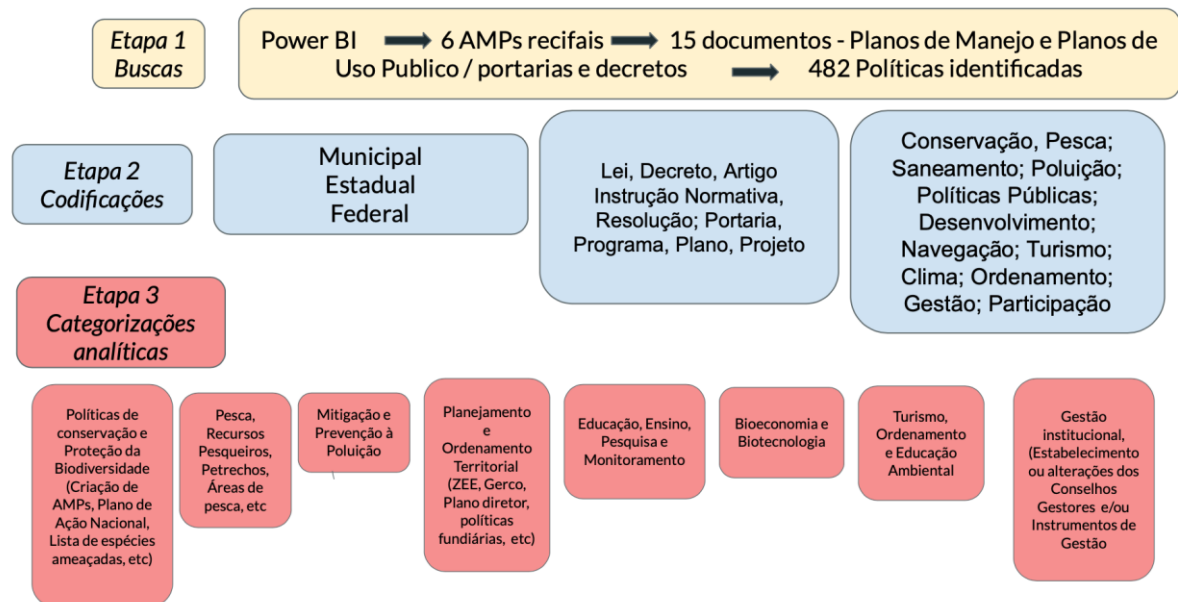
Etapa 1
Buscas

Power BI → 6 AMPs recifais → 15 documentos - Planos de Manejo e Planos de Uso Publico / portarias e decretos → 482 Políticas identificadas

Etapa 2
Codificações

Municipal
Estadual
Federal

Lei, Decreto, Artigo Instrução Normativa, Resolução; Portaria, Programa, Plano, Projeto

Conservação, Pesca; Saneamento; Poluição; Políticas Públicas; Desenvolvimento; Navegação; Turismo; Clima; Ordenamento; Gestão; Participação

Etapa 3
Categorizações analíticas

Políticas de conservação e Proteção da Biodiversidade (Criação de AMPs, Plano de Ação Nacional, Lista de espécies ameaçadas, etc)

Pesca, Recursos Pesqueiros, Petrechos, Áreas de pesca, etc

Mitigação e Prevenção à Poluição

Planejamento e Ordenamento Territorial (ZEE, Gerco, Plano diretor, políticas fundiárias, etc)

Educação, Ensino, Pesquisa e Monitoramento

Bioeconomia e Biotecnologia

Turismo, Ordenamento e Educação Ambiental

Gestão institucional, (Estabelecimento ou alterações dos Conselhos Gestores e/ou Instrumentos de Gestão